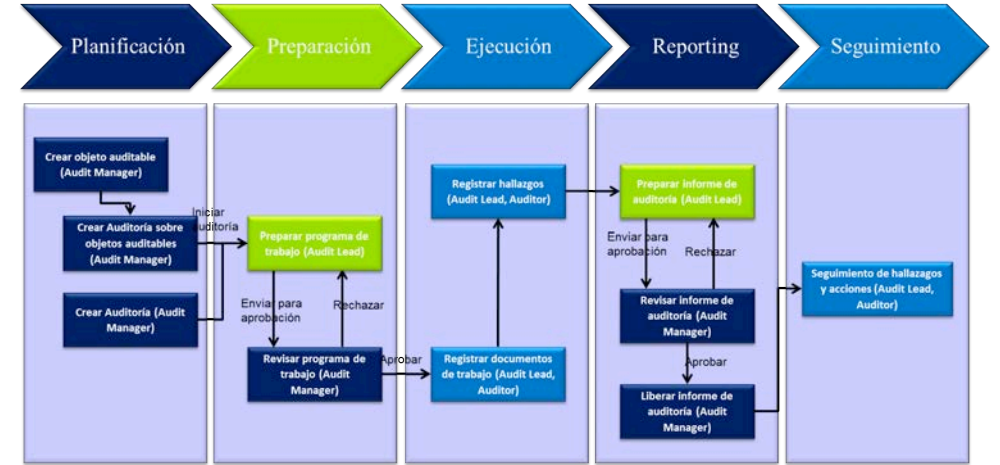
Planificación

Preparación

Ejecución

Reporting

Seguimiento

Crear objeto auditable (Audit Manager)

Crear Auditoría sobre objetos auditables (Audit Manager)

Crear Auditoría (Audit Manager)

Iniciar auditoría

Preparar programa de trabajo (Audit Lead)

Enviar para aprobación

Rechazar

Revisar programa de trabajo (Audit Manager)

Aprobar

Registrar hallazgos (Audit Lead, Auditor)

Registrar documentos de trabajo (Audit Lead, Auditor)

Preparar informe de auditoría (Audit Lead)

Enviar para aprobación

Rechazar

Revisar informe de auditoría (Audit Manager)

Aprobar

Liberar informe de auditoría (Audit Manager)

Seguimiento de hallazgos y acciones (Audit Lead, Auditor)